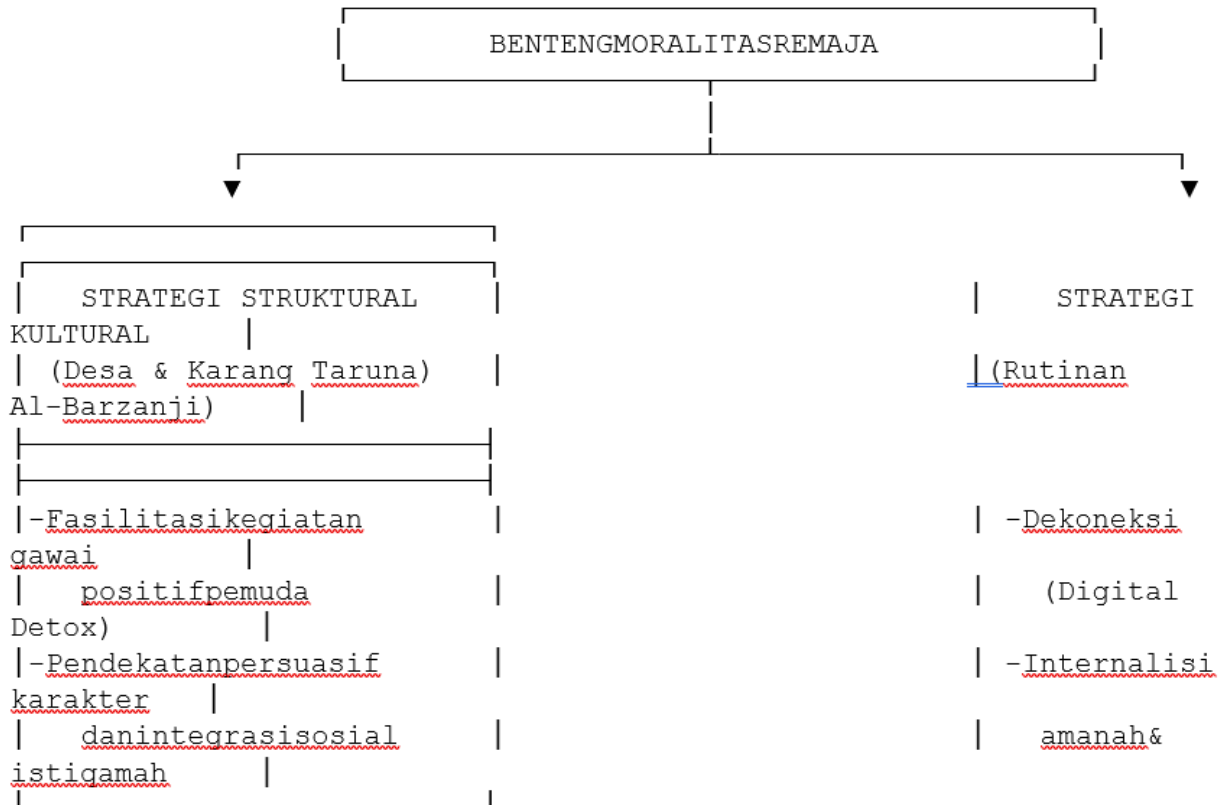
BENTENGMORALITASREMAJA

STRATEGI STRUKTURAL

(Desa & Karang Taruna)

-Fasilitasikegiatan
positifpemuda
-Pendekatanpersuasif
danintegrasisosial

STRATEGI KULTURAL

(Rutinan Al-Barzanji)

-Dekoneksi gawai
(Digital Detox)
-Internalisi karakter
amanah& istiqamah